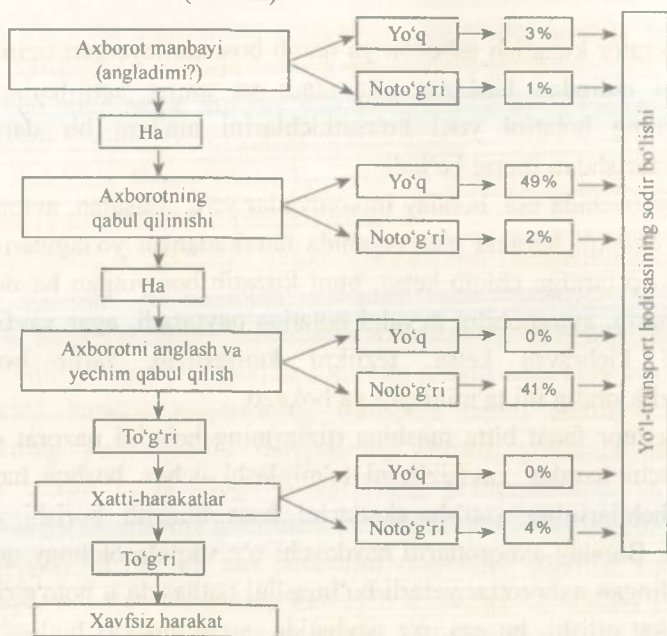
Axborot manbayi (angladimi?)

Yo‘q → 3%

Noto‘g‘ri → 1%

Ha

Axborotning qabul qilinishi

Yo‘q → 49%

Noto‘g‘ri → 2%

Ha

Axborotni anglash va yechim qabul qilish

Yo‘q → 0%

Noto‘g‘ri → 41%

To‘g‘ri

Xatti-harakatlar

Yo‘q → 0%

Noto‘g‘ri → 4%

To‘g‘ri

Xavfsiz harakat

Yo‘l-transport hodisasining sodir bo‘lishi